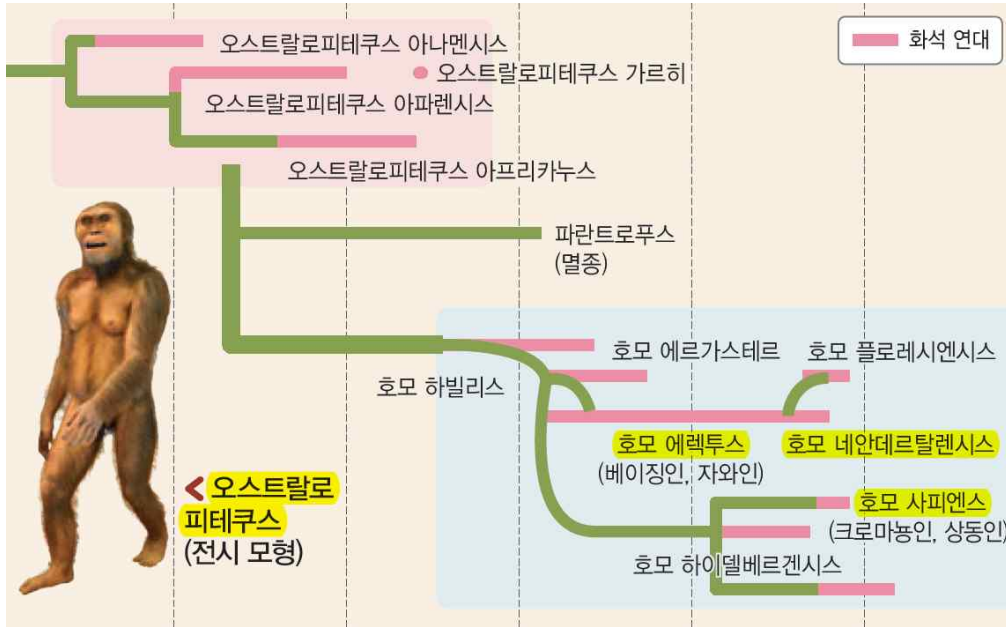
화석 연대

오스트랄로피테쿠스 아나멘시스

오스트랄로피테쿠스 가르히

오스트랄로피테쿠스 아파렌시스

오스트랄로피테쿠스 아프리카누스

파란트로푸스 (멸종)

호모 에르가스테르

호모 플로레시엔시스

호모 하빌리스

호모 에렉투스 (베이징인, 자와인)

호모 네안데르탈렌시스

호모 사피엔스 (크로마뇽인, 상동인)

호모 하이델베르겐시스

오스트랄로피테쿠스 (전시 모형)